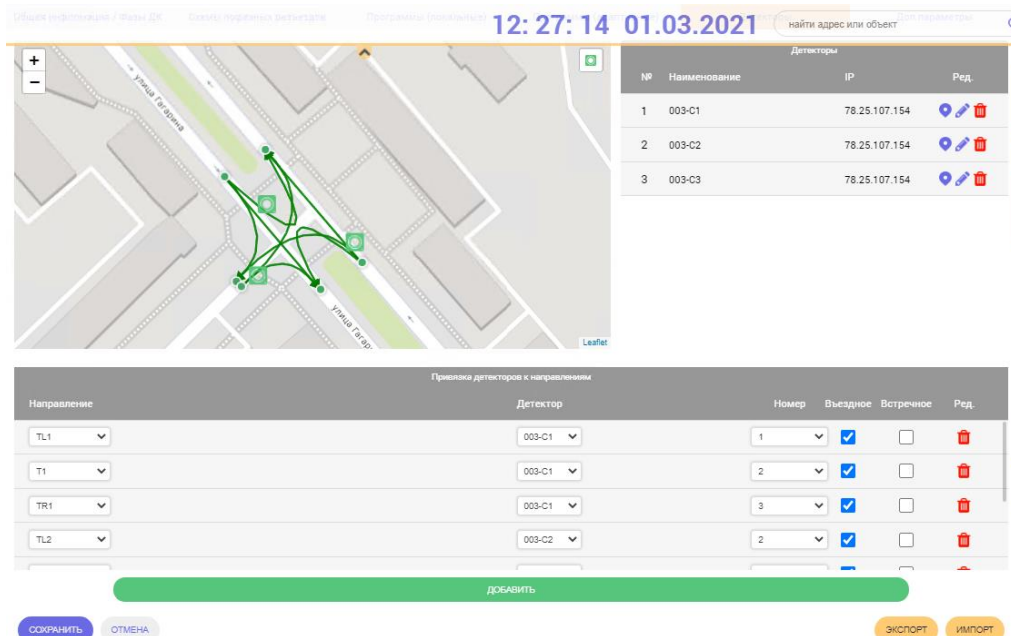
Общая информация / Фазы ДК Схемы нефазных разъездов Программы (локальные) 12: 27: 14 01.03.2021 найти адрес или объект Доп параметры

+
−

улица Гагарина
улица Гагарина
Leaflet

Детекторы

| № | Наименование | IP | Ред. |
|---|---|---|---|
| 1 | 003-C1 | 78.25.107.154 | |
| 2 | 003-C2 | 78.25.107.154 | |
| 3 | 003-C3 | 78.25.107.154 | |

Привязка детекторов к направлениям

| Направление | Детектор | Номер | Въездное | Встречное | Ред. |
|---|---|---|---|---|---|
| TL1 | 003-C1 | 1 | | | |
| T1 | 003-C1 | 2 | | | |
| TR1 | 003-C1 | 3 | | | |
| TL2 | 003-C2 | 2 | | | |

ДОБАВИТЬ

СОХРАНИТЬ ОТМЕНА ЭКСПОРТ ИМПОРТ